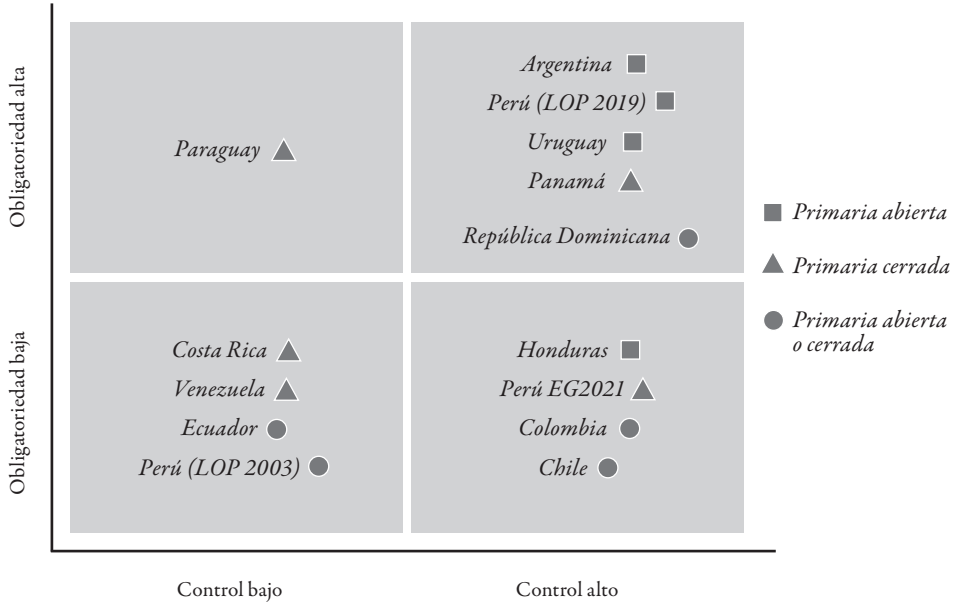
Obligatoriedad alta

Paraguay

Argentina
Perú (LOP 2019)
Uruguay
Panamá
República Dominicana

Obligatoriedad baja

Costa Rica
Venezuela
Ecuador
Perú (LOP 2003)

Honduras
Perú EG2021
Colombia
Chile

Primaria abierta
Primaria cerrada
Primaria abierta o cerrada

Control bajo

Control alto